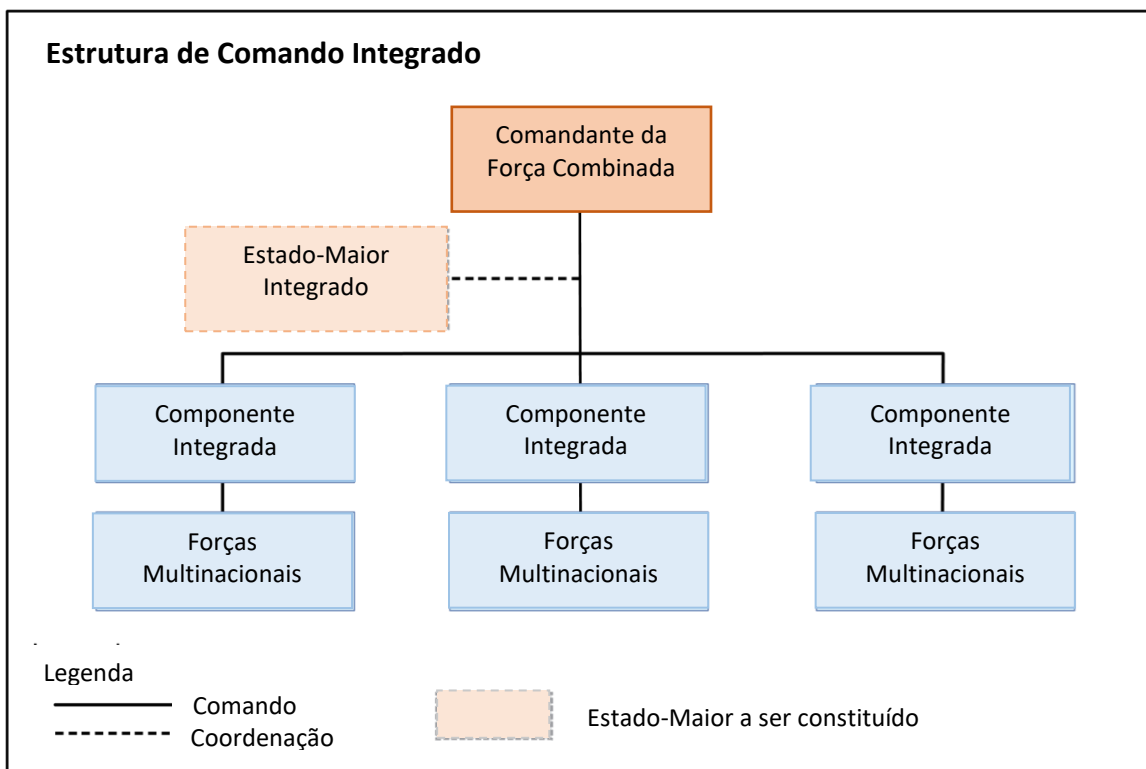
Estrutura de Comando Integrado

Comandante da Força Combinada

Estado-Maior Integrado

Componente Integrada

Componente Integrada

Componente Integrada

Forças Multinacionais

Forças Multinacionais

Forças Multinacionais

Legenda
Comando
Coordenação

Estado-Maior a ser constituído